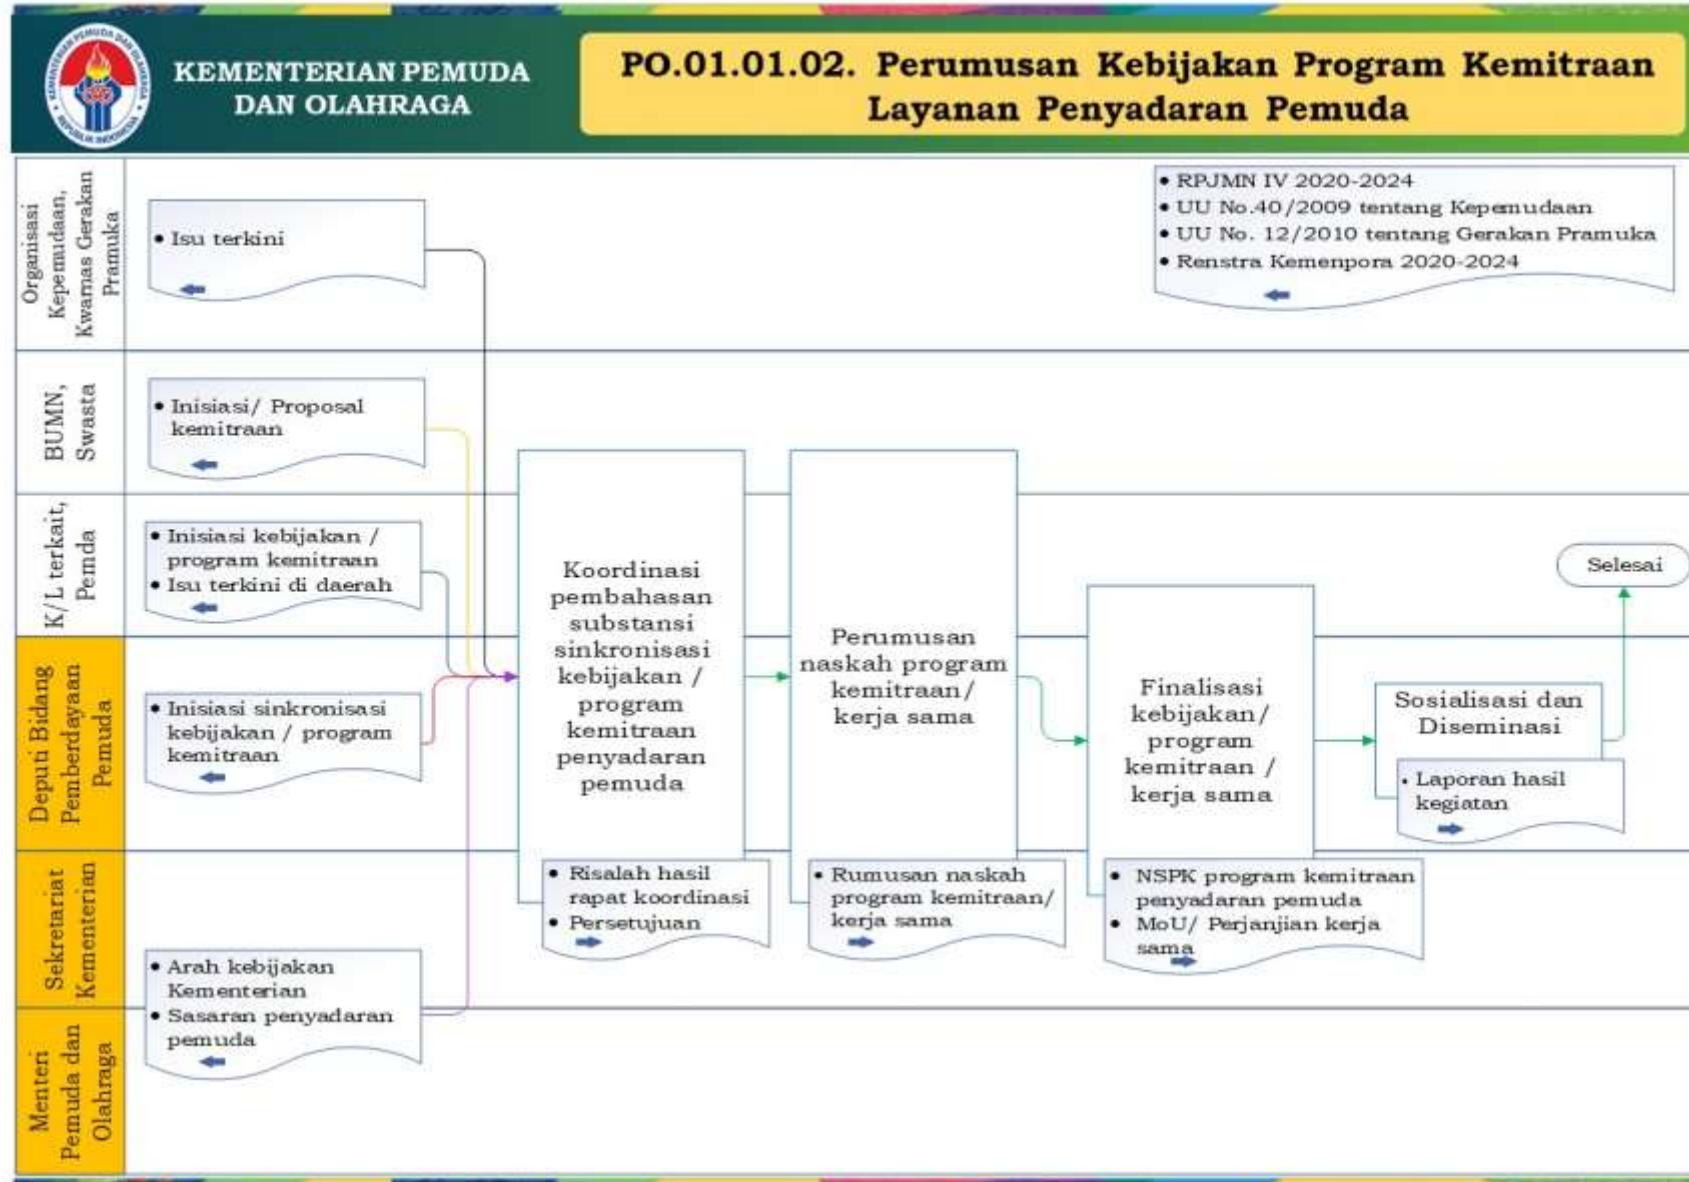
KEMENTERIAN PEMUDA DAN OLAHRAGA

PO.01.01.02. Perumusan Kebijakan Program Kemitraan Layanan Penyadaran Pemuda

Organisasi Kepemudaan, Kwarnas Gerakan Pramuka

• Isu terkini

• RPJMN IV 2020-2024
• UU No.40/2009 tentang Kepemudaan
• UU No. 12/2010 tentang Gerakan Pramuka
• Renstra Kemenpora 2020-2024

BUMN, Swasta

• Inisiasi/ Proposal kemitraan

K/L terkait, Pemda

• Inisiasi kebijakan / program kemitraan
• Isu terkini di daerah

Deputi Bidang Pemberdayaan Pemuda

• Inisiasi sinkronisasi kebijakan / program kemitraan

Koordinasi pembahasan substansi sinkronisasi kebijakan / program kemitraan penyadaran pemuda

Perumusan naskah program kemitraan/ kerja sama

Finalisasi kebijakan/ program kemitraan / kerja sama

Sosialisasi dan Diseminasi

• Laporan hasil kegiatan

Selesai

Sekretariat Kementerian

• Risalah hasil rapat koordinasi
• Persetujuan

• Rumusan naskah program kemitraan/ kerja sama

• NSPK program kemitraan penyadaran pemuda
• MoU/ Perjanjian kerja sama

Menteri Pemuda dan Olahraga

• Arah kebijakan Kementerian
• Sasaran penyadaran pemuda